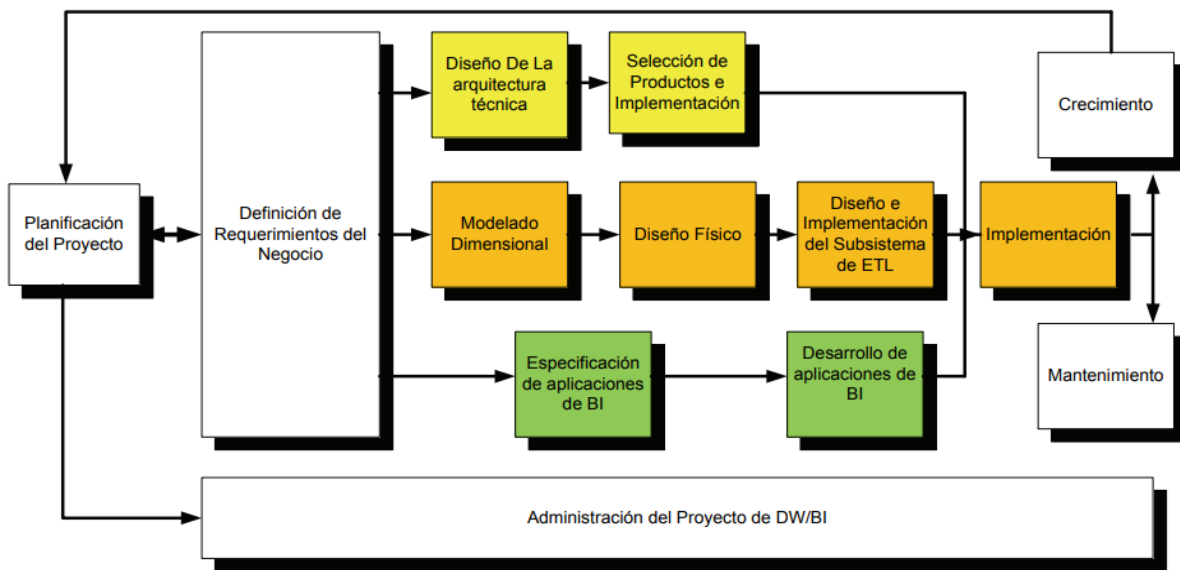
Planificación del Proyecto

Definición de Requerimientos del Negocio

Diseño De La arquitectura técnica

Selección de Productos e Implementación

Crecimiento

Modelado Dimensional

Diseño Físico

Diseño e Implementación del Subsistema de ETL

Implementación

Especificación de aplicaciones de BI

Desarrollo de aplicaciones de BI

Mantenimiento

Administración del Proyecto de DW/BI